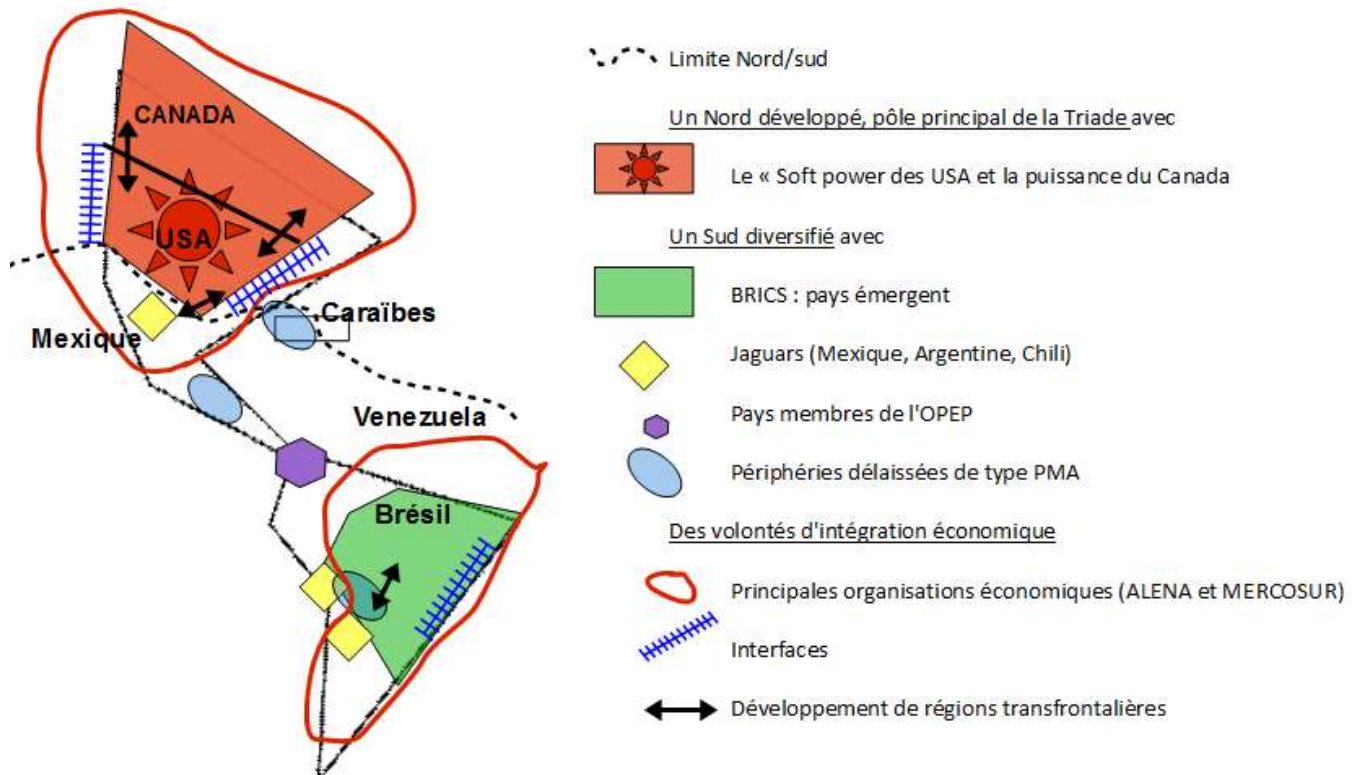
CANADA

USA

Mexique

Caraïbes

Venezuela

Brésil

Limite Nord/sud

Un Nord développé, pôle principal de la Triade avec

Le « Soft power des USA et la puissance du Canada

Un Sud diversifié avec

BRICS : pays émergent

Jaguars (Mexique, Argentine, Chili)

Pays membres de l'OPEP

Périphéries délaissées de type PMA

Des volontés d'intégration économique

Principales organisations économiques (ALENA et MERCOSUR)

Interfaces

Développement de régions transfrontalières